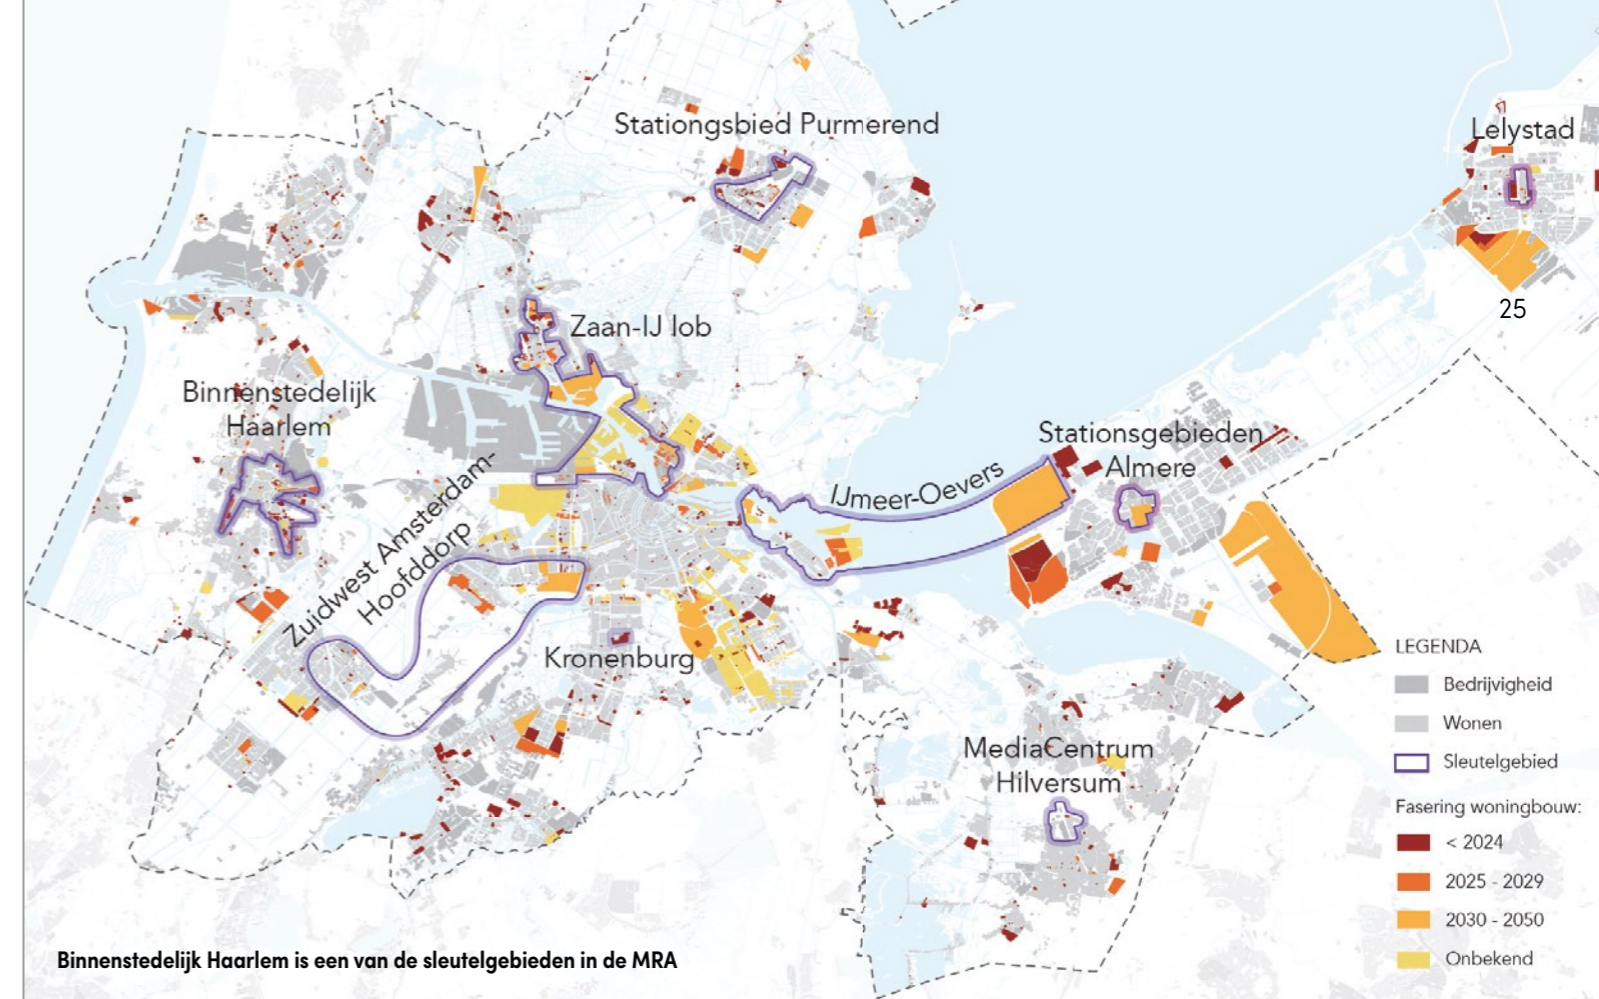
Stationsbied Purmerend

Lelystad

25

Zaan-IJ lob

Binnenstedelijk Haarlem

Stationsgebieden Almere

IJmeer-Oevers

Zuidwest Amsterdam-Hoofddorp

Kronenburg

MediaCentrum Hilversum

LEGENDA

Bedrijvigheid

Wonen

Sleutelgebied

Fasering woningbouw:

< 2024

2025 - 2029

2030 - 2050

Onbekend

Binnenstedelijk Haarlem is een van de sleutelgebieden in de MRA